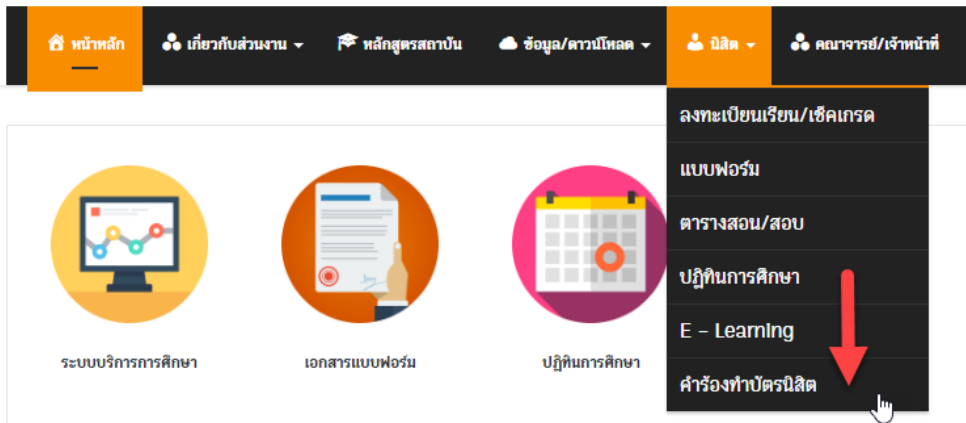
หน้าหลัก
เกี่ยวกับส่วนงาน
หลักสูตรสถาบัน
ข้อมูล/ดาวน์โหลด
นิสิต
คณาจารย์/เจ้าหน้าที่

ลงทะเบียนเรียน/เช็คเกรด
แบบฟอร์ม
ตารางสอน/สอบ
ปฏิทินการศึกษา
E - Learning
คำร้องทำบัตรนิสิต

ระบบบริการการศึกษา
เอกสารแบบฟอร์ม
ปฏิทินการศึกษา